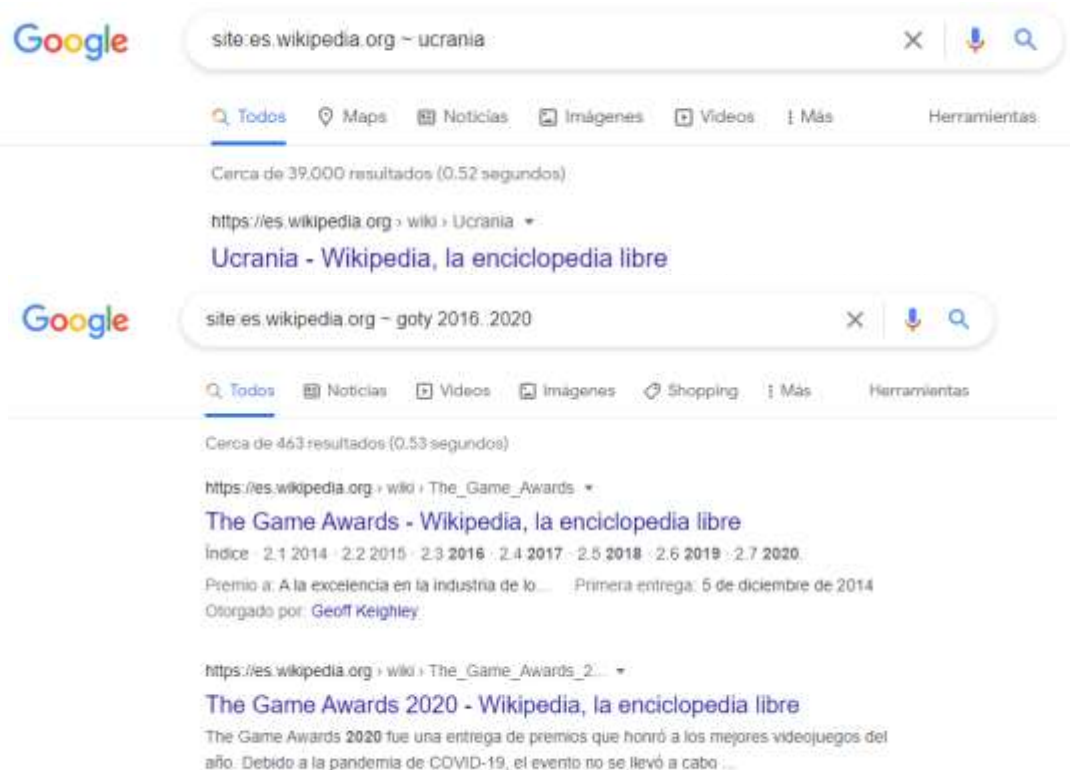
Google

site:es.wikipedia.org ~ ucrania

Todos  Maps  Noticias  Imágenes  Videos  Más  Herramientas

Cerca de 39.000 resultados (0.52 segundos)

https://es.wikipedia.org › wiki › Ucrania

Ucrania - Wikipedia, la enciclopedia libre

Google

site:es.wikipedia.org ~ goty 2016..2020

Todos  Noticias  Videos  Imágenes  Shopping  Más  Herramientas

Cerca de 463 resultados (0.53 segundos)

https://es.wikipedia.org › wiki › The_Game_Awards

The Game Awards - Wikipedia, la enciclopedia libre

Índice · 2.1 2014 · 2.2 2015 · 2.3 2016 · 2.4 2017 · 2.5 2018 · 2.6 2019 · 2.7 2020.

Premio a: A la excelencia en la industria de lo...  Primera entrega: 5 de diciembre de 2014

Otorgado por: Geoff Keighley

https://es.wikipedia.org › wiki › The_Game_Awards_2...

The Game Awards 2020 - Wikipedia, la enciclopedia libre

The Game Awards 2020 fue una entrega de premios que honró a los mejores videojuegos del año. Debido a la pandemia de COVID-19, el evento no se llevó a cabo ...